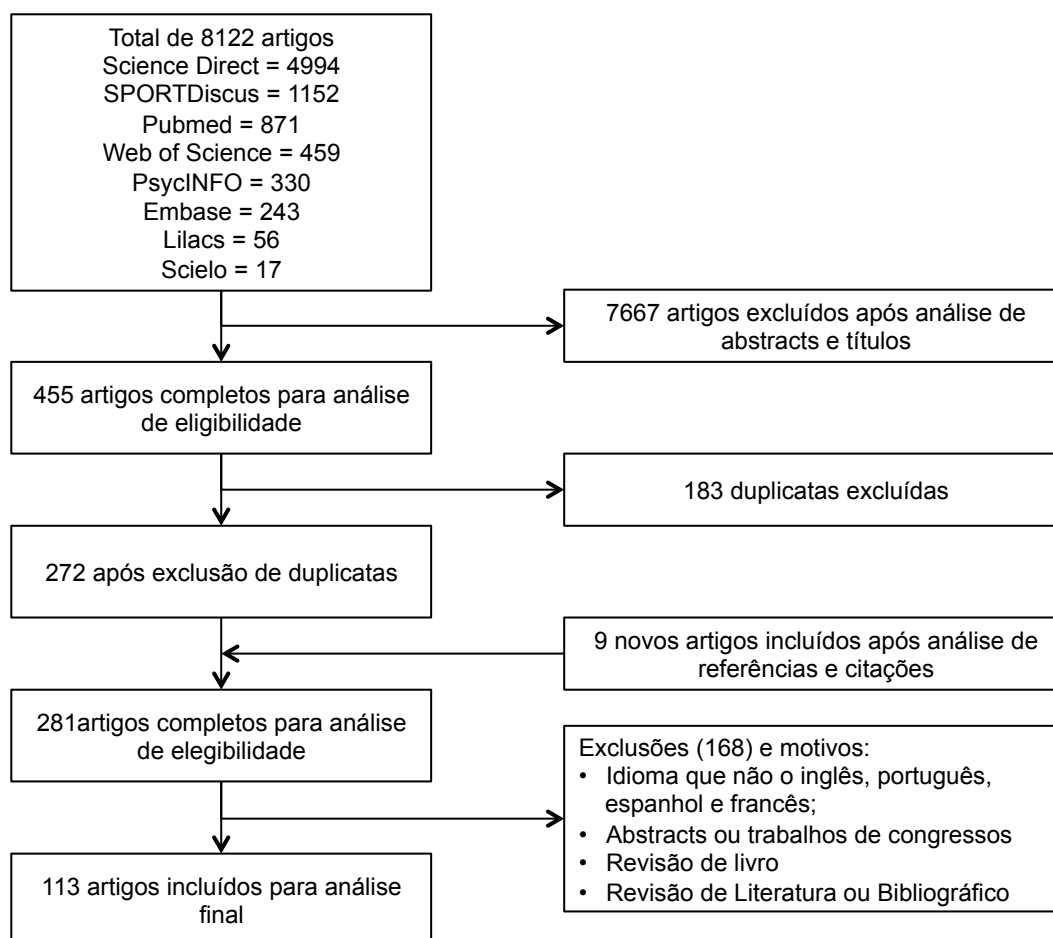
Total de 8122 artigos
Science Direct = 4994
SPORTDiscus = 1152
Pubmed = 871
Web of Science = 459
PsycINFO = 330
Embase = 243
Lilacs = 56
Scielo = 17

7667 artigos excluídos após análise de abstracts e títulos

455 artigos completos para análise de eligibilidade

183 duplicatas excluídas

272 após exclusão de duplicatas

9 novos artigos incluídos após análise de referências e citações

281artigos completos para análise de elegibilidade

Exclusões (168) e motivos:
• Idioma que não o inglês, português, espanhol e francês;
• Abstracts ou trabalhos de congressos
• Revisão de livro
• Revisão de Literatura ou Bibliográfico

113 artigos incluídos para análise final